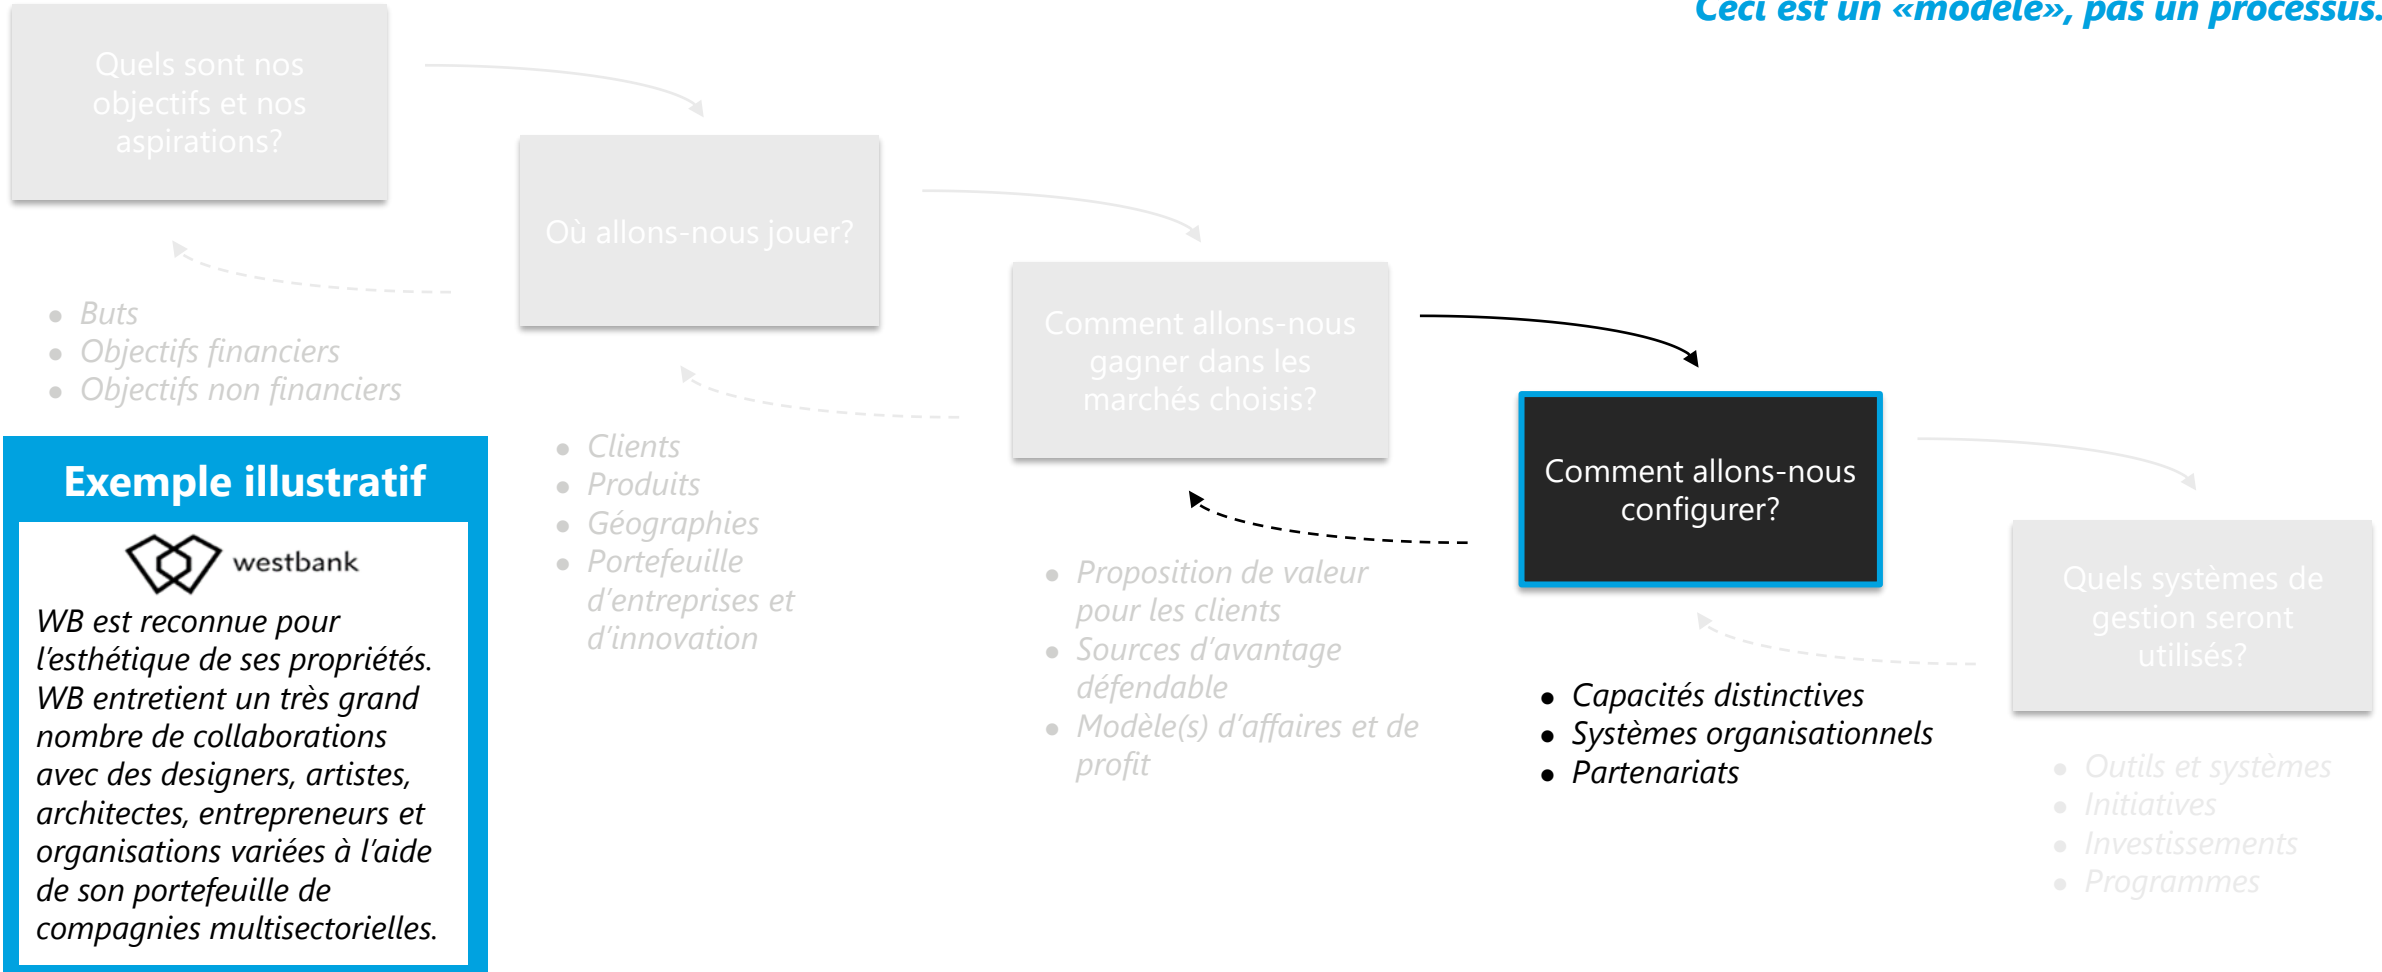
Ceci est un «modèle», pas un processus.

Quels sont nos objectifs et nos aspirations?

- Buts
- Objectifs financiers
- Objectifs non financiers

Où allons-nous jouer?

- Clients
- Produits
- Géographies
- Portefeuille d'entreprises et d'innovation

Comment allons-nous gagner dans les marchés choisis?

- Proposition de valeur pour les clients
- Sources d'avantage défendable
- Modèle(s) d'affaires et de profit

Comment allons-nous configurer?

- Capacités distinctives
- Systèmes organisationnels
- Partenariats

Quels systèmes de gestion seront utilisés?

- Outils et systèmes
- Initiatives
- Investissements
- Programmes

Exemple illustratif

westbank

WB est reconnue pour l'esthétique de ses propriétés. WB entretient un très grand nombre de collaborations avec des designers, artistes, architectes, entrepreneurs et organisations variées à l'aide de son portefeuille de compagnies multisectorielles.